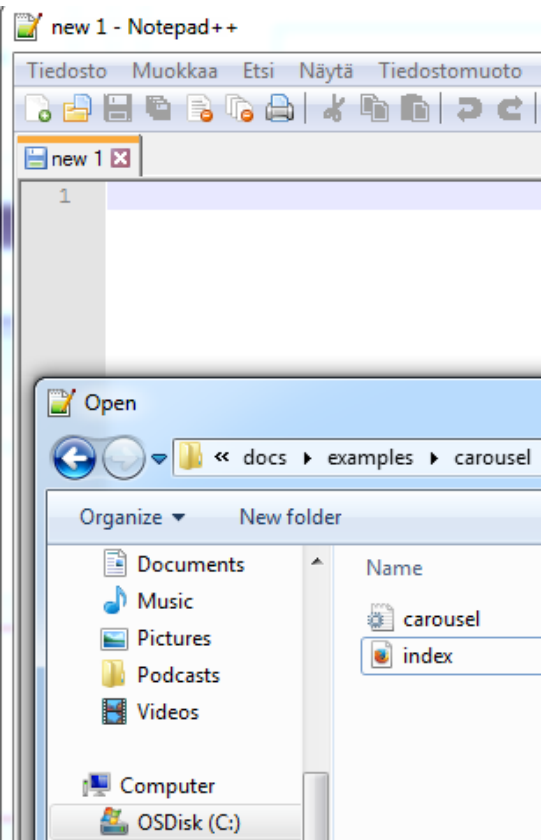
new 1 - Notepad++

Tiedosto Muokkaa Etsi Näytä Tiedostomuoto

new 1

1

Open

« docs ▸ examples ▸ carousel

Organize ▾ New folder

Documents
Music
Pictures
Podcasts
Videos

Computer
OSDisk (C:)

Name

carousel
index